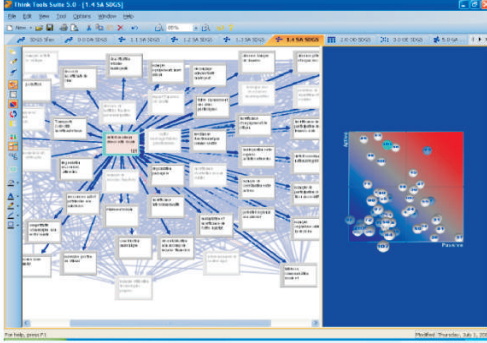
Think Tools Suite 5.0 - [1.4 SA SDGS]

File Edit View Tool Options Window Help

New

SDGS Wizz

0.0 SA SDGS

1.1 SA SDGS

1.2 SA SDGS

1.3 SA SDGS

1.4 SA SDGS

2.0 SD SDGS

3.0 SE SDGS

5.0 SE

127

Active

Passive

For help, press F1

Modified: Thursday, July 1, 20